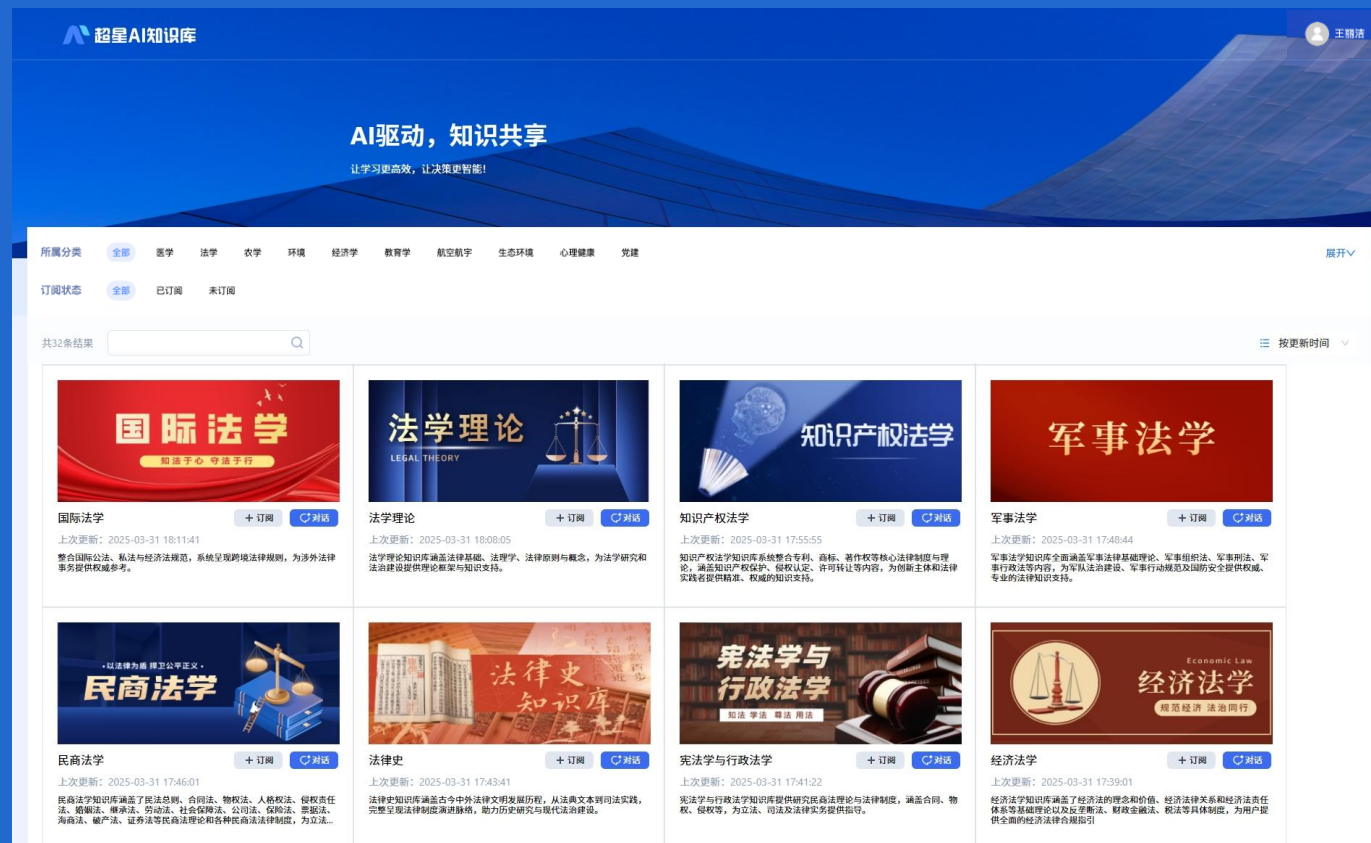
超星AI知识库

王鹏洁

AI驱动，知识共享

让学习更高效，让决策更智能!

所属分类 全部 医学 法学 农学 环境 经济学 教育学 航空航宇 生态环境 心理健康 党建 展开

订阅状态 全部 已订阅 未订阅

共32条结果

按更新时间

国际法学
知法于心 守法于行

国际法学 + 订阅 对话
上次更新：2025-03-31 18:11:41
整合国际公法、私法与经济法规范，系统呈现跨境法律规则，为涉外法律事务提供权威参考。

法学理论
LEGAL THEORY

法学理论 + 订阅 对话
上次更新：2025-03-31 18:08:05
法学理论知识库涵盖法律基础、法理学、法律原则与概念，为法学研究和法治建设提供理论框架与知识支持。

知识产权法学

知识产权法学 + 订阅 对话
上次更新：2025-03-31 17:55:55
知识产权法学知识库系统整合专利、商标、著作权等核心法律制度与理论，涵盖知识产权保护、侵权认定、许可转让等内容，为创新主体和法律实践者提供精准、权威的知识支持。

军事法学

军事法学 + 订阅 对话
上次更新：2025-03-31 17:48:44
军事法学知识库全面涵盖军事法律基础理论、军事组织法、军事刑法、军事行政法等内容，为军队法治建设、军事行动规范及国防安全提供权威、专业的法律知识支持。

以法律为盾 捍卫公平正义
民商法学

民商法学 + 订阅 对话
上次更新：2025-03-31 17:46:01
民商法学知识库涵盖了民法总则、合同法、物权法、人格权法、侵权责任法、婚姻法、继承法、劳动法、社会保障法、公司法、保险法、票据法、海商法、破产法、证券法等民商法理论和各种民商法律制度，为立法...

法律史
知识库

法律史 + 订阅 对话
上次更新：2025-03-31 17:43:41
法律史知识库涵盖古今中外法律文明发展历程，从法典文本到司法实践，完整呈现法律制度演进脉络，助力历史研究与现代法治建设。

宪法学与
行政法学
知法 学法 尊法 用法

宪法学与行政法学 + 订阅 对话
上次更新：2025-03-31 17:41:22
宪法学与行政法学知识库提供研究民商法理论与法律制度，涵盖合同、物权、侵权等，为立法、司法及法律实务提供指引。

Economic Law
经济法学
规范经济 法治同行

经济法学 + 订阅 对话
上次更新：2025-03-31 17:39:01
经济法学知识库涵盖了经济法的理念和价值、经济法律关系和经济法责任体系等基础理论以及反垄断法、财政金融法、税法等具体制度，为用户提供全面的经济法律合规指引